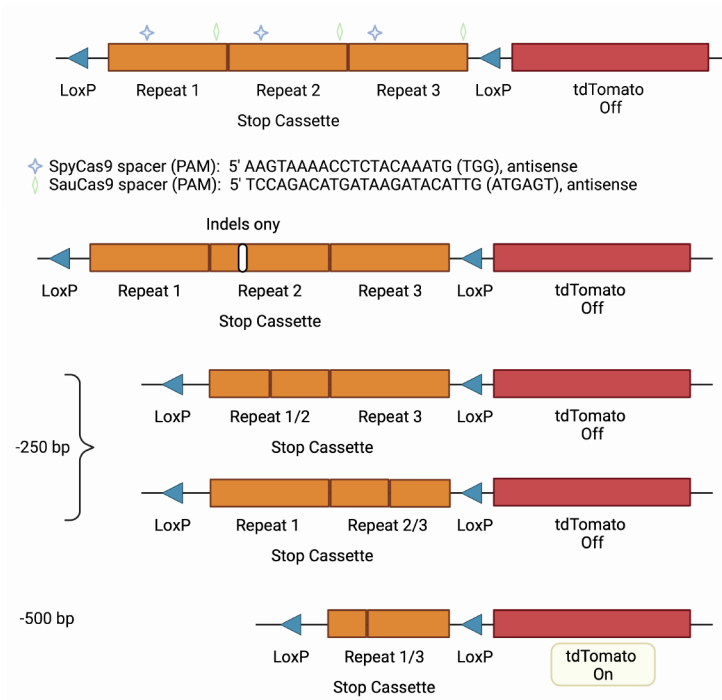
LoxP
Repeat 1
Repeat 2
Repeat 3
LoxP
tdTomato Off
Stop Cassette

SpyCas9 spacer (PAM): 5' AAGTAAAACCTCTACAAATG (TGG), antisense
SauCas9 spacer (PAM): 5' TCCAGACATGATAAGATACATTG (ATGAGT), antisense

Indels ony
LoxP
Repeat 1
Repeat 2
Repeat 3
LoxP
tdTomato Off
Stop Cassette

-250 bp

LoxP
Repeat 1/2
Repeat 3
LoxP
tdTomato Off
Stop Cassette

LoxP
Repeat 1
Repeat 2/3
LoxP
tdTomato Off
Stop Cassette

-500 bp
LoxP
Repeat 1/3
LoxP
tdTomato On
Stop Cassette